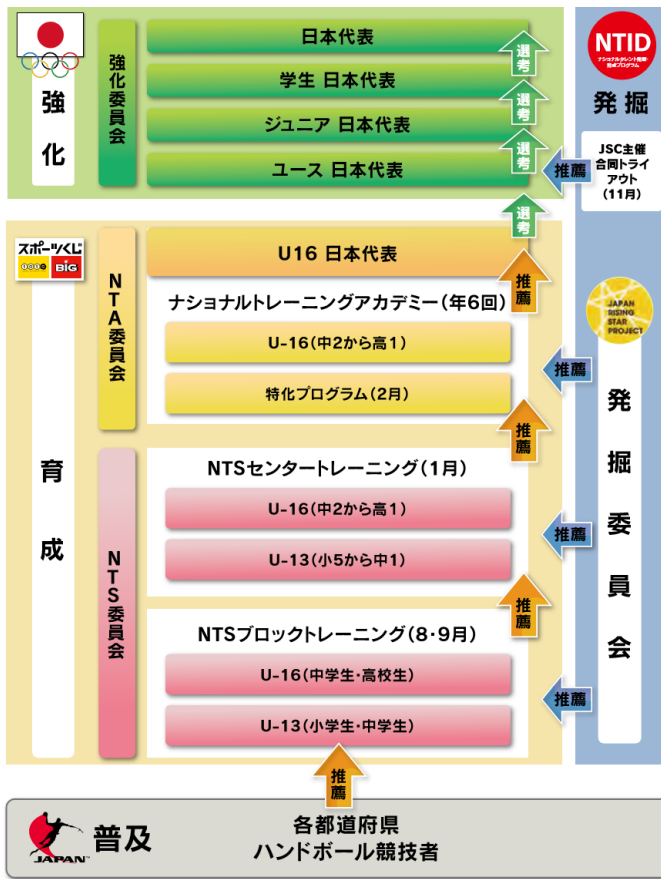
強化

強化委員会

日本代表

学生 日本代表

ジュニア 日本代表

ユース 日本代表

選考

選考

選考

選考

推薦

NTID
ナショナルタレント発掘・育成プログラム

発掘

JSC主催
合同トライアウト
(11月)

スポーツくじ
toto BIG

育成

NTA委員会

U16 日本代表

推薦

ナショナルトレーニングアカデミー（年6回）

U-16（中2から高1）

特化プログラム（2月）

JAPAN RISING STAR PROJECT

推薦

推薦

発掘委員会

NTS委員会

NTSセンタートレーニング（1月）

U-16（中2から高1）

U-13（小5から中1）

推薦

推薦

NTSブロックトレーニング（8・9月）

U-16（中学生・高校生）

U-13（小学生・中学生）

推薦

推薦

JAPAN

普及

各都道府県
ハンドボール競技者